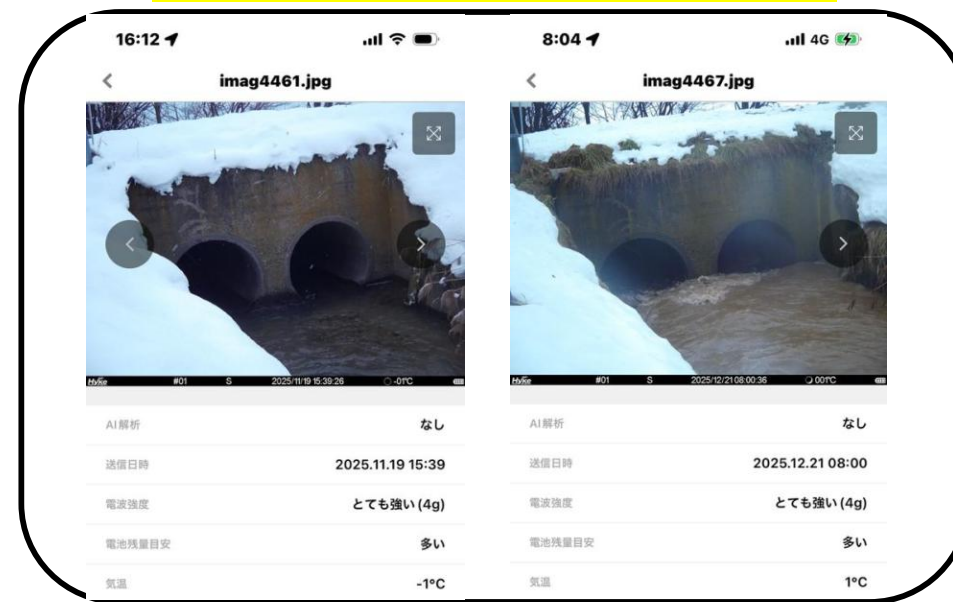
16:12

imag4461.jpg

HyKe #01 S 2025/11/19 15:39:26 -01°C

AI解析 なし

送信日時 2025.11.19 15:39

電波強度 とても強い (4g)

電池残量目安 多い

気温 -1°C

8:04

4G

imag4467.jpg

HyKe #01 S 2025/12/21 08:00:36 001°C

AI解析 なし

送信日時 2025.12.21 08:00

電波強度 とても強い (4g)

電池残量目安 多い

気温 1°C